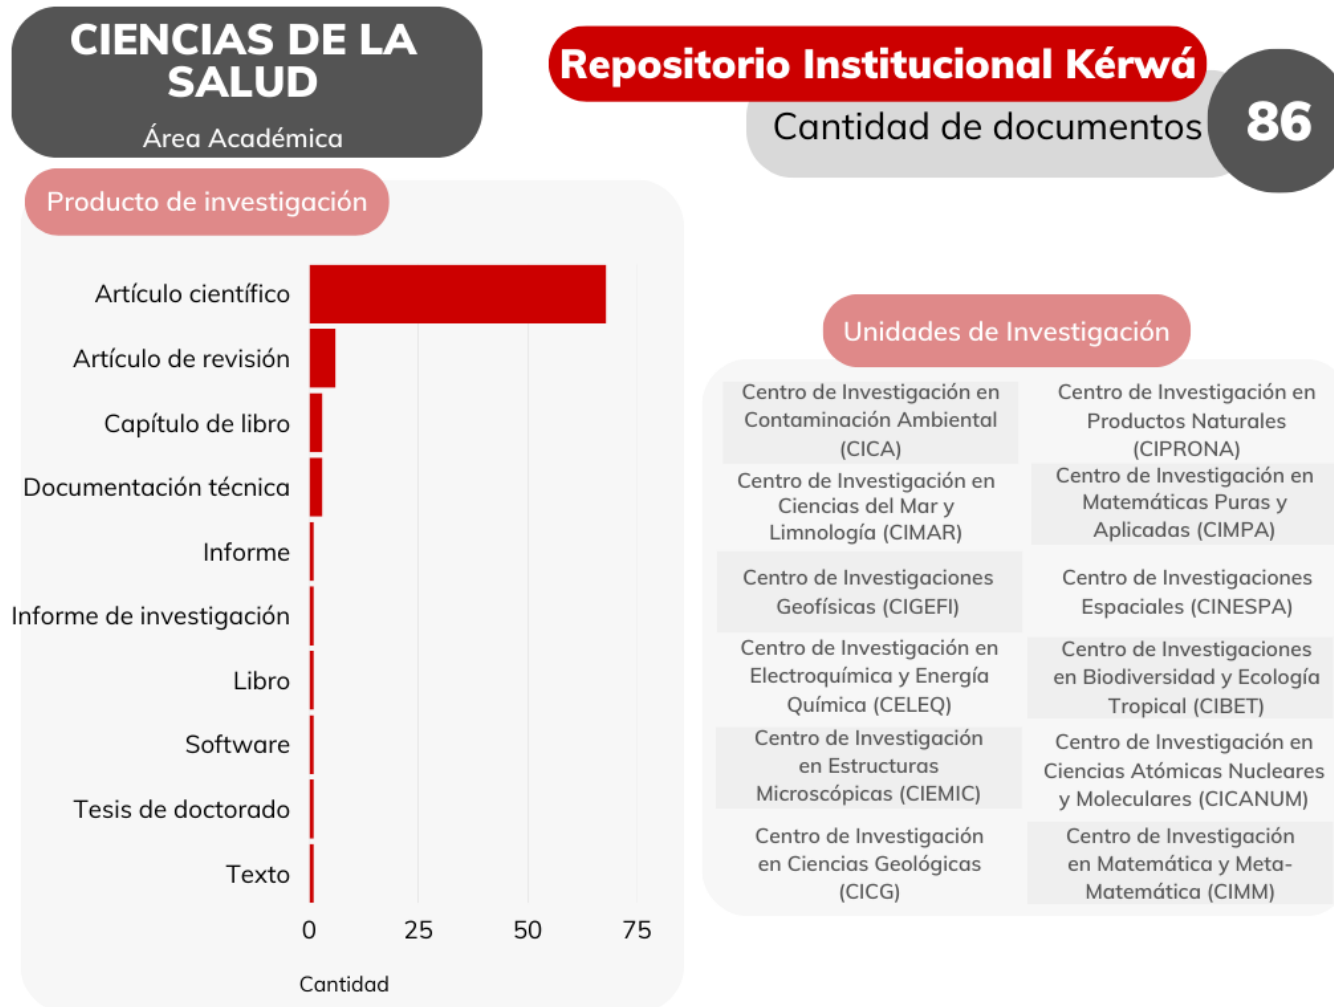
CIENCIAS DE LA SALUD

Área Académica

Repositorio Institucional Kérwá

Cantidad de documentos 86

Producto de investigación

Artículo científico
Artículo de revisión
Capítulo de libro
Documentación técnica
Informe
Informe de investigación
Libro
Software
Tesis de doctorado
Texto

0 25 50 75

Cantidad

Unidades de Investigación

| Centro de Investigación en Contaminación Ambiental (CICA) | Centro de Investigación en Productos Naturales (CIPRONA) |
|---|---|
| Centro de Investigación en Ciencias del Mar y Limnología (CIMAR) | Centro de Investigación en Matemáticas Puras y Aplicadas (CIMPA) |
| Centro de Investigaciones Geofísicas (CIGEFI) | Centro de Investigaciones Espaciales (CINESPA) |
| Centro de Investigación en Electroquímica y Energía Química (CELEQ) | Centro de Investigaciones en Biodiversidad y Ecología Tropical (CIBET) |
| Centro de Investigación en Estructuras Microscópicas (CIEMIC) | Centro de Investigación en Ciencias Atómicas Nucleares y Moleculares (CICANUM) |
| Centro de Investigación en Ciencias Geológicas (CICG) | Centro de Investigación en Matemática y Meta-Matemática (CIMM) |